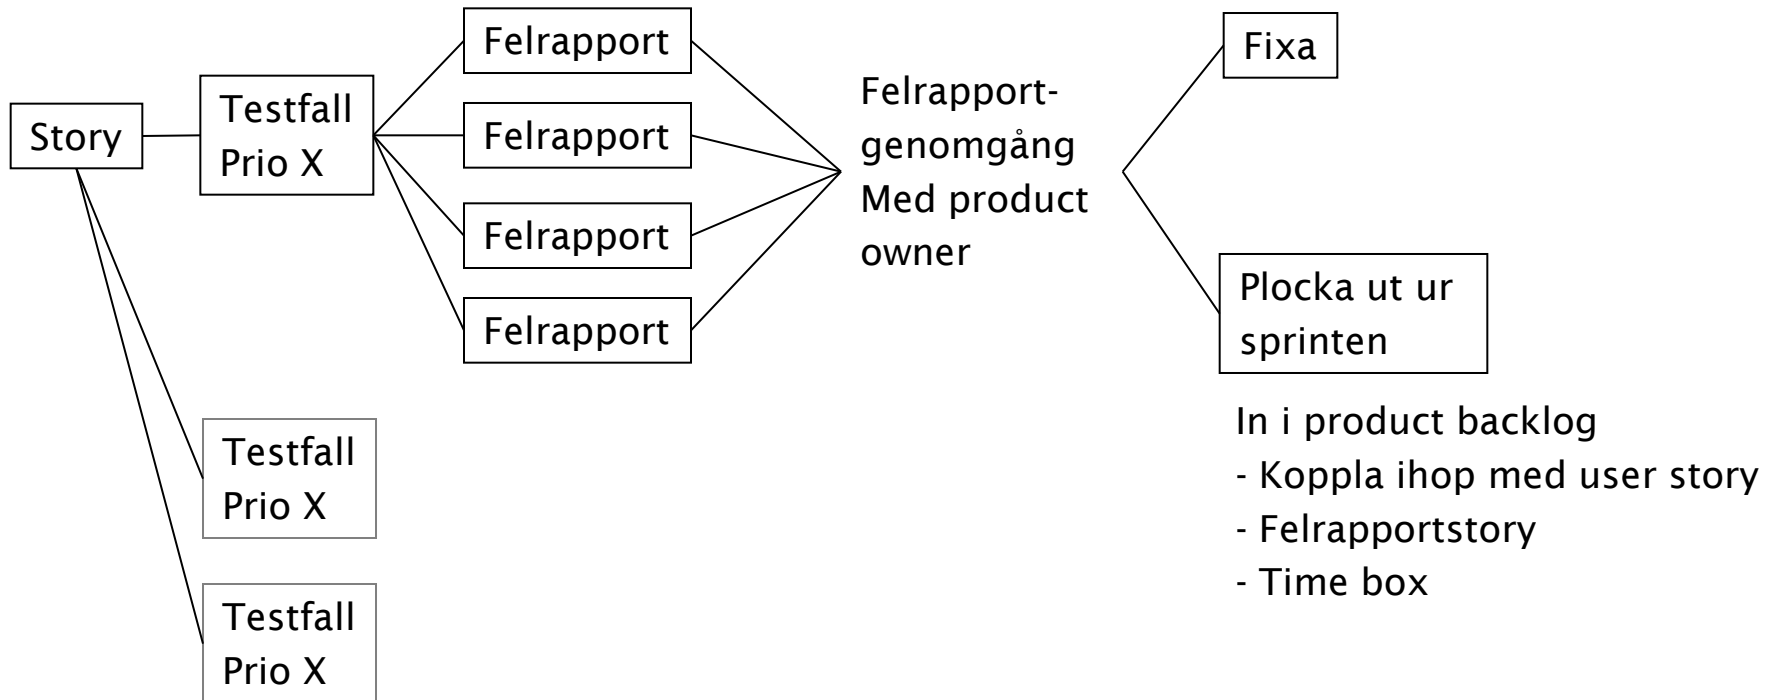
Story

Testfall
Prio X

Felrapport

Felrapport

Felrapport

Felrapport

Felrapport-
genomgång
Med product
owner

Fixa

Plocka ut ur
sprinten

In i product backlog
- Koppla ihop med user story
- Felrapportstory
- Time box

Testfall
Prio X

Testfall
Prio X